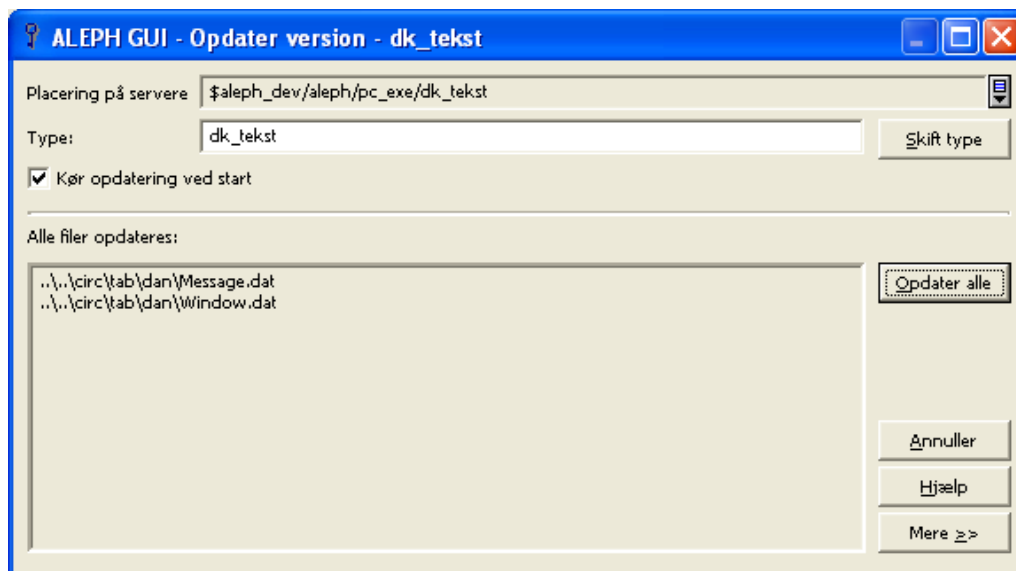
ALEPH GUI - Opdater version - dk_tekst

Placering på servere $aleph_dev/aleph/pc_exe/dk_tekst

Type: dk_tekst

Skift type

Kør opdatering ved start

Alle filer opdateres:

..\..\circ\tab\dan\Message.dat
..\..\circ\tab\dan\Window.dat

Opdater alle

Annuller

Hjælp

Mere >>